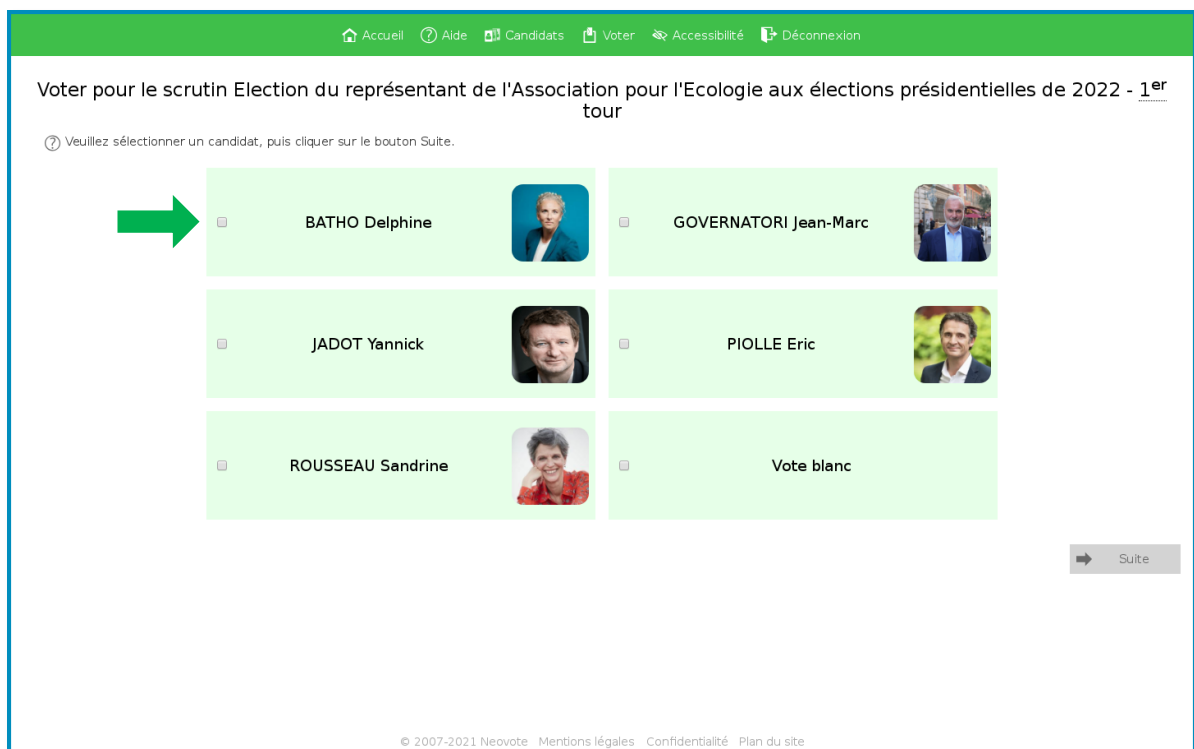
Accueil Aide Candidats Voter Accessibilité Déconnexion

Voter pour le scrutin Election du représentant de l'Association pour l'Ecologie aux élections présidentielles de 2022 - $1^{er}$ tour

Veuillez sélectionner un candidat, puis cliquer sur le bouton Suite.

BATHO Delphine

GOVERNATORI Jean-Marc

JADOT Yannick

PIOLLE Eric

ROUSSEAU Sandrine

Vote blanc

Suite

© 2007-2021 Neovote Mentions légales Confidentialité Plan du site